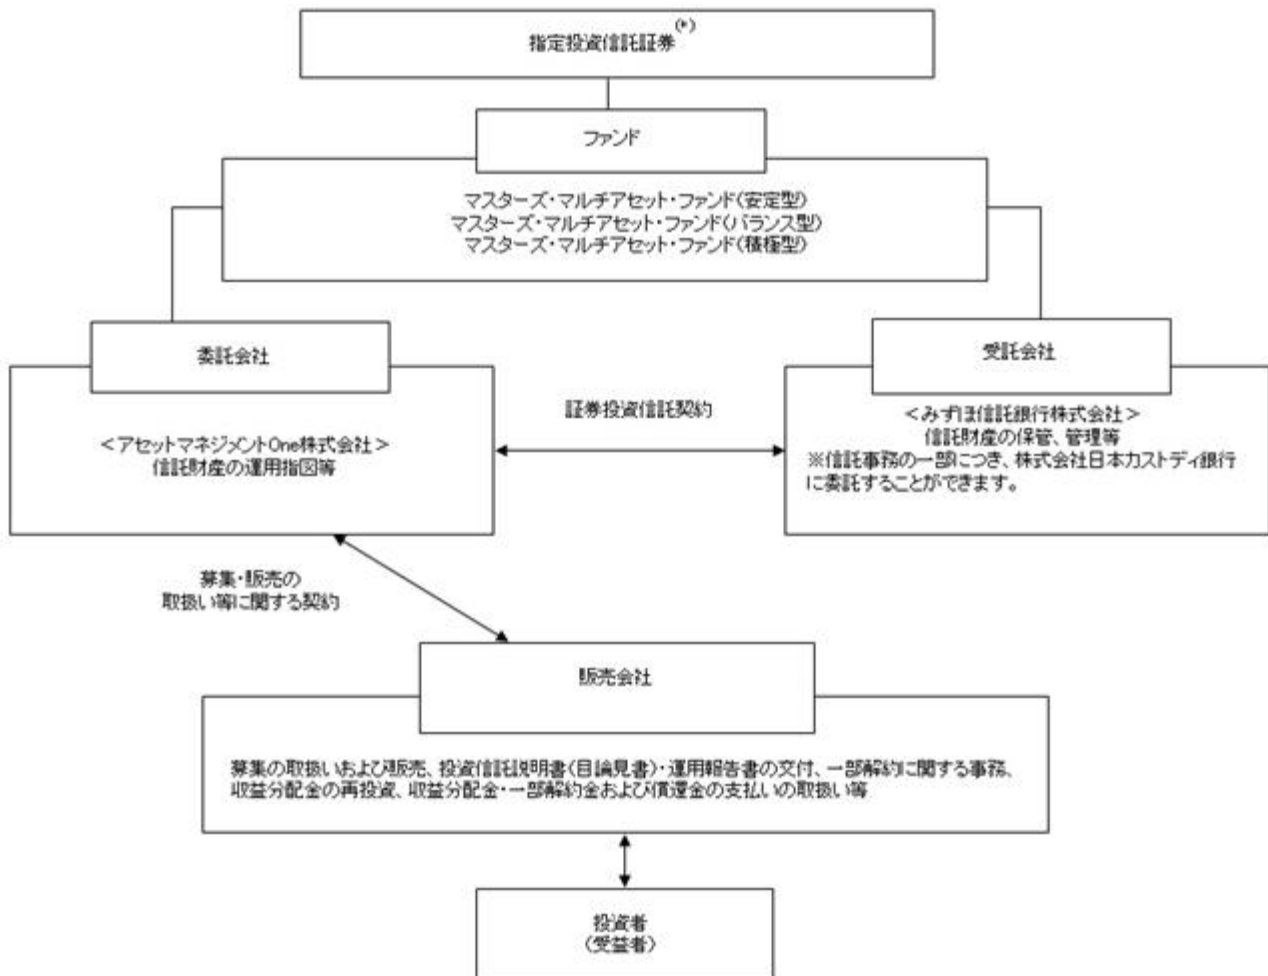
指定投資信託証券$^{(*)}$

ファンド

マスターズ・マルチアセット・ファンド（安定型）
マスターズ・マルチアセット・ファンド（バランス型）
マスターズ・マルチアセット・ファンド（積極型）

委託会社

＜アセットマネジメントOne株式会社＞
信託財産の運用指図等

証券投資信託契約

受託会社

＜みずほ信託銀行株式会社＞
信託財産の保管、管理等
※信託事務の一部につき、株式会社日本カストディ銀行に委託することができます。

募集・販売の
取扱い等に関する契約

販売会社

募集の取扱いおよび販売、投資信託説明書（目論見書）・運用報告書の交付、一部解約に関する事務、収益分配金の再投資、収益分配金・一部解約金および償還金の支払いの取扱い等

投資者
（受益者）